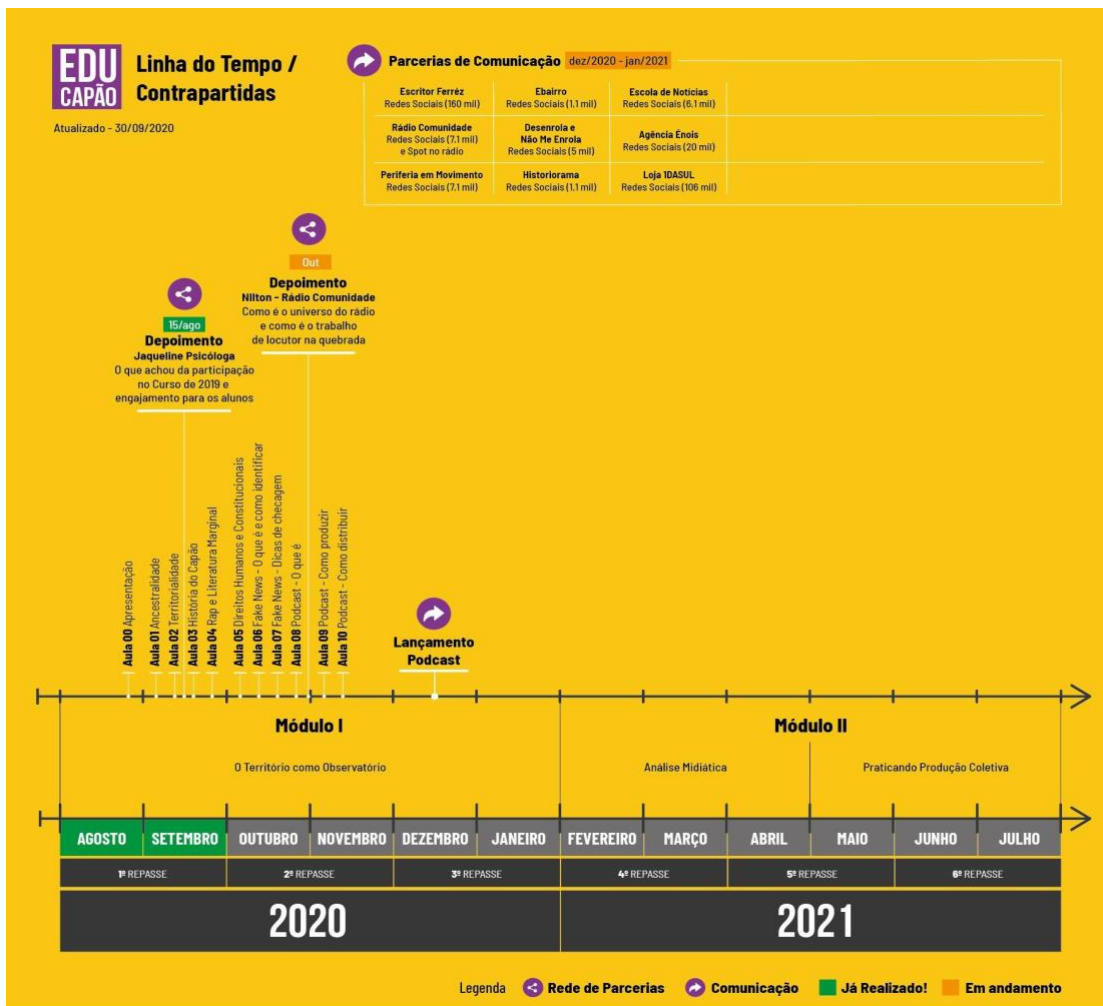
EDU CAPÃO

Linha do Tempo / Contrapartidas

Atualizado - 30/09/2020

Parcerias de Comunicação dez/2020 - jan/2021

| Escritor Ferréz Redes Sociais (160 mil) | Ebairro Redes Sociais (1,1 mil) | Escola de Notícias Redes Sociais (6,1 mil) |
|---|---|---|
| Rádio Comunidade Redes Sociais (7,1 mil) e Spot no rádio | Desenrola e Não Me Enrola Redes Sociais (5 mil) | Agência Énois Redes Sociais (20 mil) |
| Periferia em Movimento Redes Sociais (7,1 mil) | Historiorama Redes Sociais (1,1 mil) | Loja 1DASUL Redes Sociais (106 mil) |

15/ago
Depoimento
Jaqueline Psicóloga
O que achou da participação no Curso de 2019 e engajamento para os alunos

Out
Depoimento
Nilton - Rádio Comunidade
Como é o universo do rádio e como é o trabalho de locutor na quebrada

Aula 00 Apresentação
Aula 01 Ancestralidade
Aula 02 Territorialidade
Aula 03 História do Capão
Aula 04 Rap e Literatura Marginal
Aula 05 Direitos Humanos e Constitucionais
Aula 06 Fake News - O que é e como identificar
Aula 07 Fake News - Dicas de checagem
Aula 08 Podcast - O que é
Aula 09 Podcast - Como produzir
Aula 10 Podcast - Como distribuir

Lançamento Podcast

Módulo I
O Território como Observatório

Módulo II
Análise Midiática
Praticando Produção Coletiva

AGOSTO SETEMBRO OUTUBRO NOVEMBRO DEZEMBRO JANEIRO FEVEREIRO MARÇO ABRIL MAIO JUNHO JULHO

1º REPASSE 2º REPASSE 3º REPASSE 4º REPASSE 5º REPASSE 6º REPASSE

2020 2021

Legenda Rede de Parcerias Comunicação Já Realizado! Em andamento